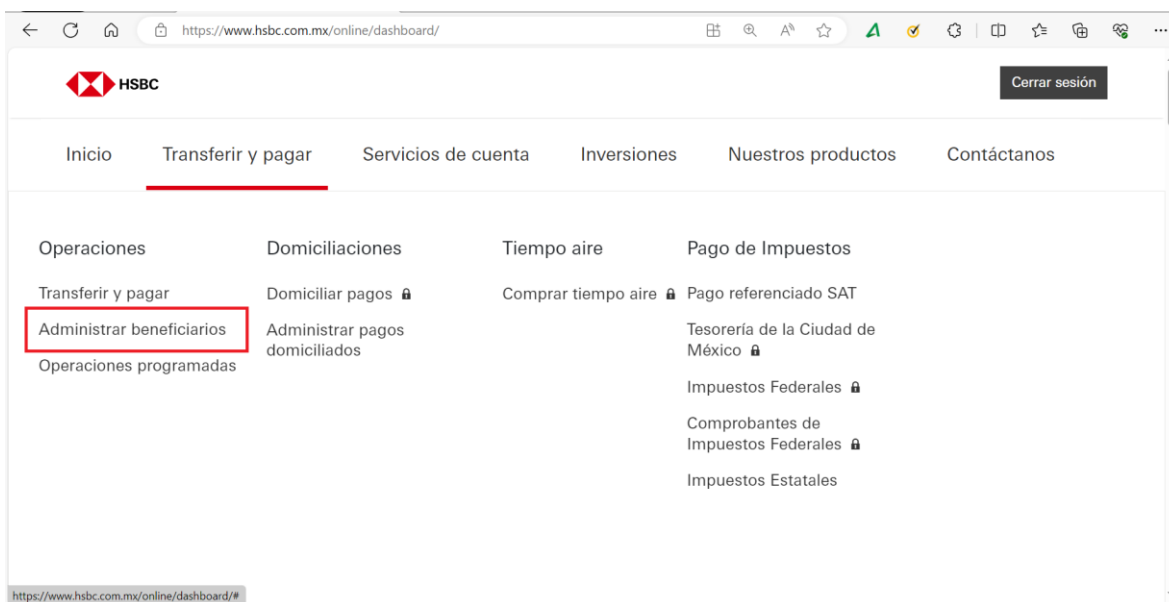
https://www.hsbc.com.mx/online/dashboard/

HSBC

Cerrar sesión

Inicio
Transferir y pagar
Servicios de cuenta
Inversiones
Nuestros productos
Contáctanos

Operaciones

Transferir y pagar

Administrar beneficiarios

Operaciones programadas

Domiciliaciones

Domiciliar pagos

Administrar pagos domiciliados

Tiempo aire

Comprar tiempo aire

Pago de Impuestos

Pago referenciado SAT

Tesorería de la Ciudad de México

Impuestos Federales

Comprobantes de Impuestos Federales

Impuestos Estatales

https://www.hsbc.com.mx/online/dashboard/#